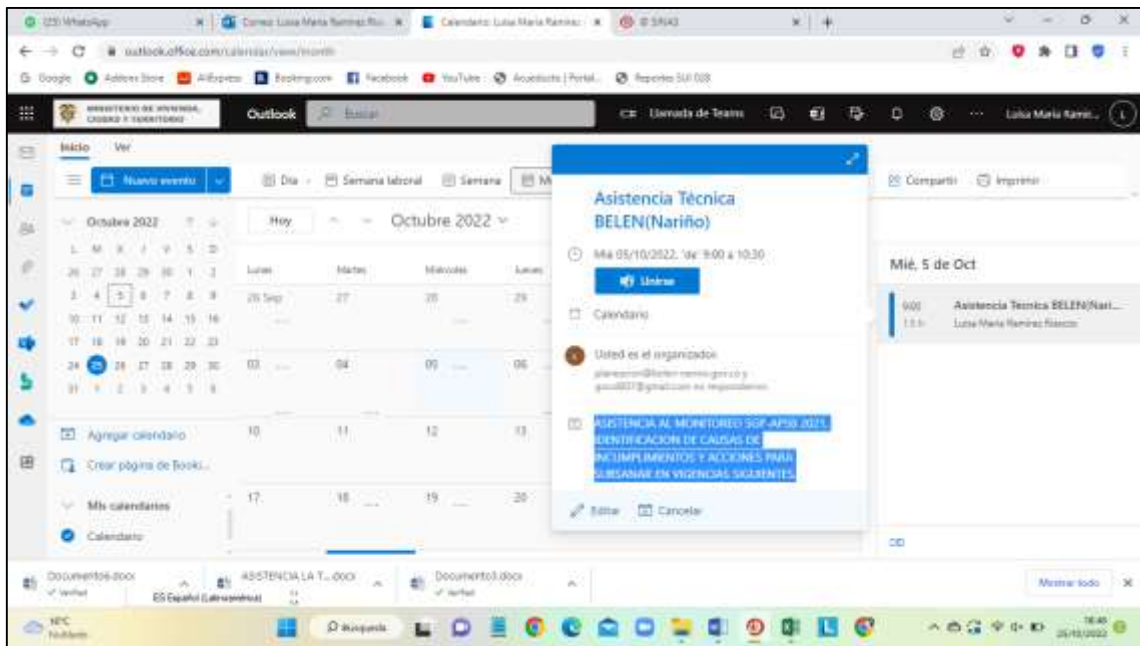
(23) WhatsApp | Correo: Luisa Maria Ramirez Ru... | Calendario: Luisa Maria Ramirez | SINAS

outlook.office.com/calendar/view/month

Google | Adidas Store | AliExpress | Booking.com | Facebook | YouTube | Acueducto | Portal... | Reportes SUI DB

MINISTERIO DE VIVIENDA, CIUDAD Y TERRITORIO

Outlook | Buscar | Llamada de Teams | Luisa Maria Ramir...

Inicio | Ver

Nuevo evento | Día | Semana laboral | Semana | Mes | Compartir | Imprimir

Octubre 2022

L M X J V S D
26 27 28 29 30 1 2
3 4 5 6 7 8 9
10 11 12 13 14 15 16
17 18 19 20 21 22 23
24 25 26 27 28 29 30
31 1 2 3 4 5 6

Hoy | Octubre 2022

Lunes | Martes | Miércoles | Jueves

26 Sep | 27 | 28 | 29
03 | 04 | 05 | 06
10 | 11 | 12 | 13
17 | 18 | 19 | 20

Agregar calendario

Crear página de Booki...

Mis calendarios

Calendario

Asistencia Técnica BELEN(Nariño)

Mié 05/10/2022, 'de' 9:00 a 10:30

Unirse

Calendario

Usted es el organizador.
planeacion@belen-narino.gov.co y gsiu@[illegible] no respondieron

ASISTENCIA AL MONITOREO SGP-APSB 2021, IDENTIFICACION DE CAUSAS DE INCUMPLIMIENTOS Y ACCIONES PARA SUBSANAR EN VIGENCIAS SIGUIENTES.

Editar | Cancelar

Mié, 5 de Oct

9:00 1.5 h | Asistencia Tecnica BELEN(Nari... | Luisa Maria Ramirez Riascos

Documentos.docx | ASISTENCIA A LA T....docx | Documento3.docx | Mostrar todo

ES Español (Latinoamérica)

NPC Nublado | Búsqueda | 16:46 | 26/10/2022